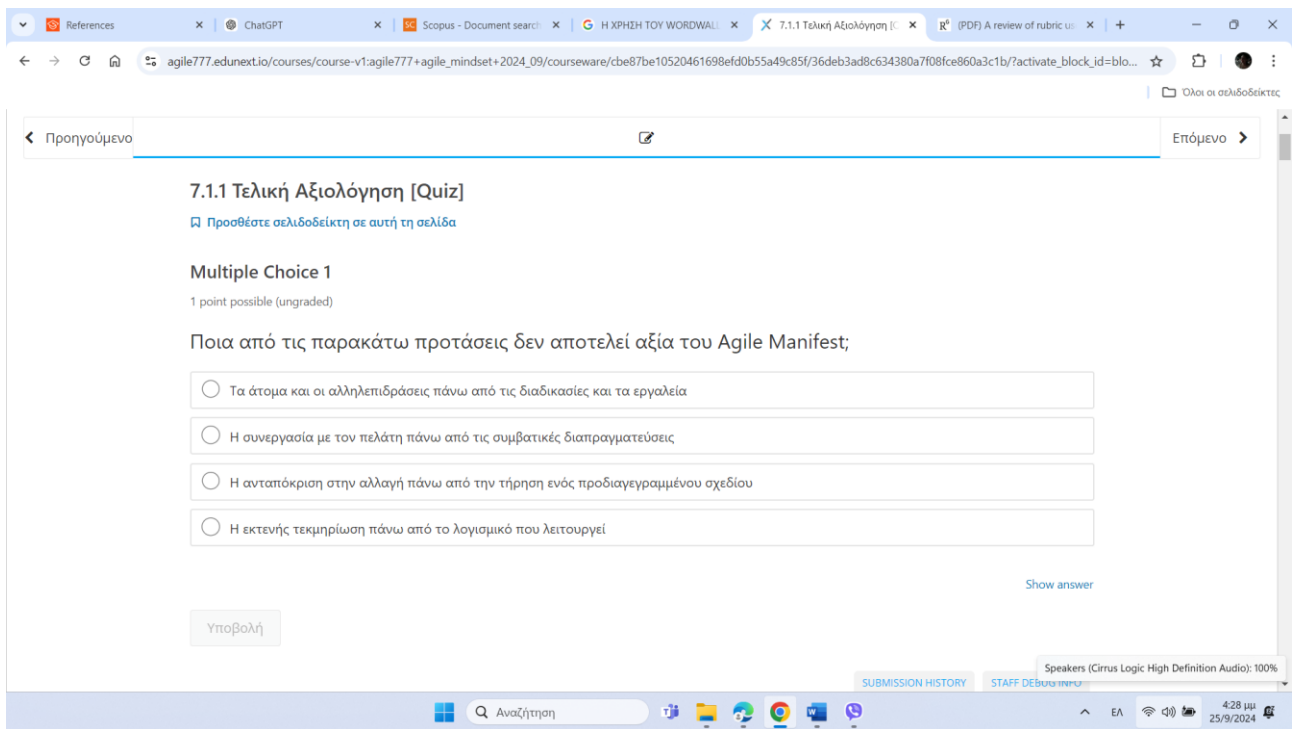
References ×
ChatGPT ×
Scopus - Document search ×
Η ΧΡΗΣΗ ΤΟΥ WORDWALL ×
7.1.1 Τελική Αξιολόγηση [Q ×
(PDF) A review of rubric us ×
+

agile777.edunext.io/courses/course-v1:agile777+agile_mindset+2024_09/courseware/cbe87be10520461698efd0b55a49c85f/36deb3ad8c634380a7f08fce860a3c1b/?activate_block_id=blo...

Όλοι οι σελιδοδείκτες

Προηγούμενο
Επόμενο

7.1.1 Τελική Αξιολόγηση [Quiz]

Προσθέστε σελιδοδείκτη σε αυτή τη σελίδα

Multiple Choice 1

1 point possible (ungraded)

Ποια από τις παρακάτω προτάσεις δεν αποτελεί αξία του Agile Manifest;

Τα άτομα και οι αλληλεπιδράσεις πάνω από τις διαδικασίες και τα εργαλεία

Η συνεργασία με τον πελάτη πάνω από τις συμβατικές διαπραγματεύσεις

Η ανταπόκριση στην αλλαγή πάνω από την τήρηση ενός προδιαγεγραμμένου σχεδίου

Η εκτενής τεκμηρίωση πάνω από το λογισμικό που λειτουργεί

Show answer

Υποβολή

SUBMISSION HISTORY
STAFF DEBUG INFO

Speakers (Cirrus Logic High Definition Audio): 100%

Αναζήτηση

ΕΛ
4:28 μμ
25/9/2024